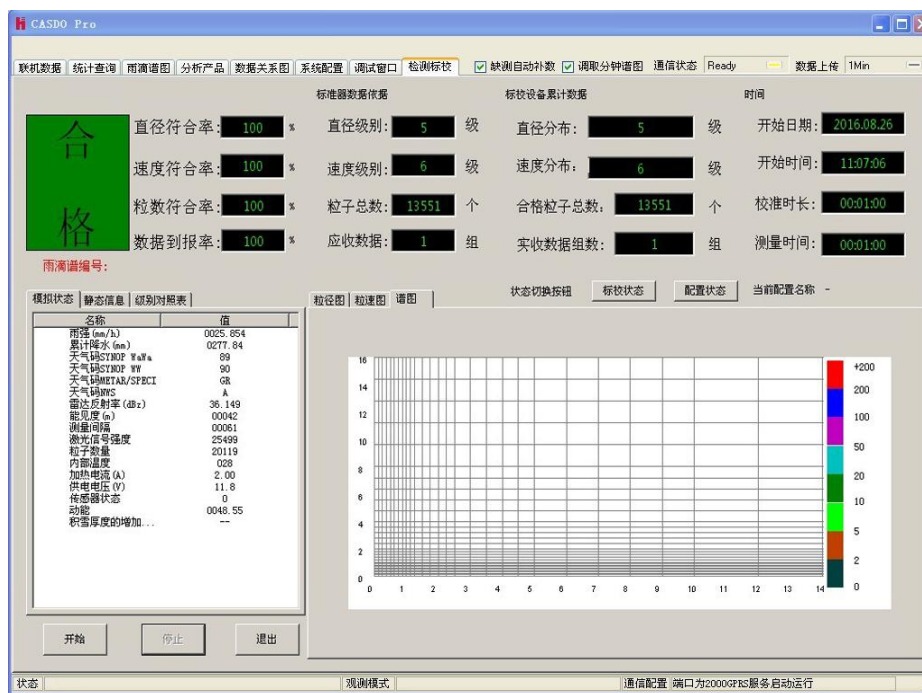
CASDO Pro

联机数据 | 统计查询 | 雨滴谱图 | 分析产品 | 数据关系图 | 系统配置 | 调试窗口 | 检测标校 | ☑ 缺测自动补数 ☑ 调取分钟谱图 通信状态 Ready 数据上传 1Min

合格

直径符合率: 100 %
速度符合率: 100 %
粒数符合率: 100 %
数据到报率: 100 %

标准器数据依据
直径级别: 5 级
速度级别: 6 级
粒子总数: 13551 个
应收数据: 1 组

标校设备累计数据
直径分布: 5 级
速度分布: 6 级
合格粒子总数: 13551 个
实收数据组数: 1 组

时间
开始日期: 2016.08.26
开始时间: 11:07:06
校准时长: 00:01:00
测量时间: 00:01:00

雨滴谱编号:

模拟状态 | 静态信息 | 级别对照表

| 名称 | 值 |
|---|---|
| 雨强 (mm/h) | 0025.854 |
| 累计降水 (mm) | 0277.84 |
| 天气码SYNOP WaWa | 89 |
| 天气码SYNOP WW | 90 |
| 天气码METAR/SPECI | GR |
| 天气码NWS | A |
| 雷达反射率 (dBz) | 36.149 |
| 能见度 (m) | 00042 |
| 测量间隔 | 00061 |
| 激光信号强度 | 25499 |
| 粒子数量 | 20119 |
| 内部温度 | 028 |
| 加热电流 (A) | 2.00 |
| 供电电压 (V) | 11.8 |
| 传感器状态 | 0 |
| 动能 | 0048.55 |
| 积雪厚度的增加... | --- |

粒径图 | 粒速图 | 谱图

状态切换按钮 标校状态 配置状态 当前配置名称 -

16 14 12 10 8 6 4 2 0
0 1 2 3 4 5 6 7 8 9 10 11 12 13 14
+200 200 100 50 20 10 5 2 0

开始 停止 退出

状态 | 观测模式 | 通信配置 端口为2000GPRS服务启动运行